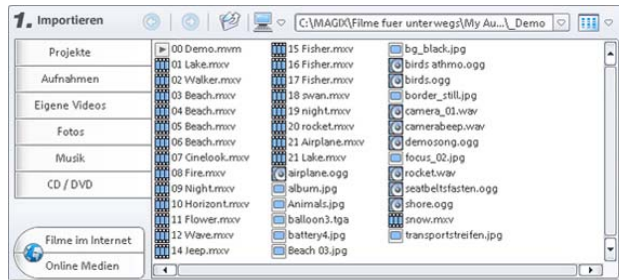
1. Importieren

C:\MAGIX\Filme fuer unterwegs\My Au...\_Demo

Projekte
Aufnahmen
Eigene Videos
Fotos
Musik
CD / DVD

Filme im Internet
Online Medien

00 Demo.mvm
01 Lake.mxv
02 Walker.mxv
03 Beach.mxv
04 Beach.mxv
05 Beach.mxv
06 Beach.mxv
07 Cinelook.mxv
08 Fire.mxv
09 Night.mxv
10 Horizont.mxv
11 Flower.mxv
12 Wave.mxv
14 Jeep.mxv

15 Fisher.mxv
16 Fisher.mxv
17 Fisher.mxv
18 swan.mxv
19 night.mxv
20 rocket.mxv
21 Airplane.mxv
21 Lake.mxv
airplane.ogg
album.jpg
Animals.jpg
balloon3.tga
battery4.jpg
Beach 03.jpg

bg_black.jpg
birds athmo.ogg
birds.ogg
border_still.jpg
camera_01.wav
camerabeep.wav
demosong.ogg
focus_02.jpg
rocket.wav
seatbeltsfasten.ogg
shore.ogg
snow.mxv
transportstreifen.jpg